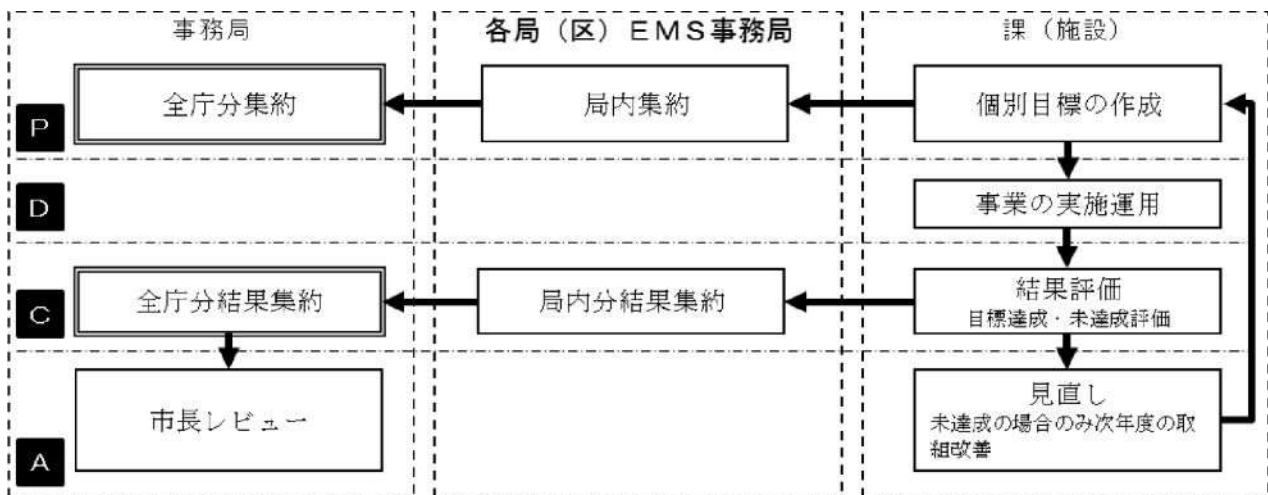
事務局

各局（区）ＥＭＳ事務局

課（施設）

P

全庁分集約

局内集約

個別目標の作成

D

事業の実施運用

C

全庁分結果集約

局内分結果集約

結果評価
目標達成・未達成評価

A

市長レビュー

見直し
未達成の場合のみ次年度の取組改善